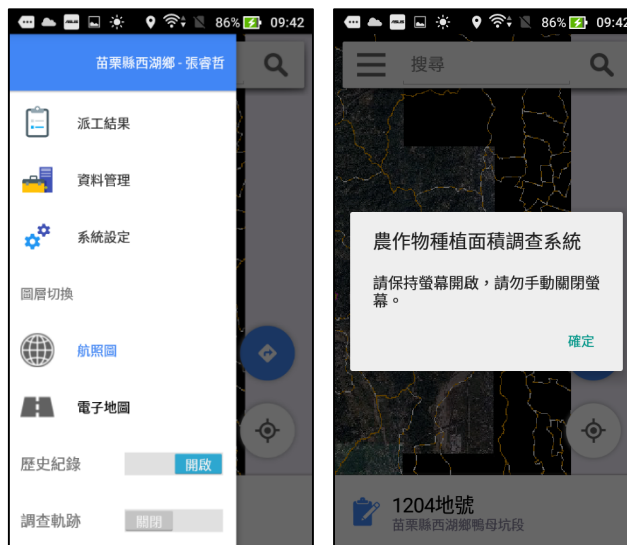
86% 09:42

苗栗縣西湖鄉 - 張睿哲

派工結果

資料管理

系統設定

圖層切換

航照圖

電子地圖

歷史紀錄 開啟

調查軌跡 關閉

86% 09:42

搜尋

農作物種植面積調查系統

請保持螢幕開啟，請勿手動關閉螢幕。

確定

1204地號
苗栗縣西湖鄉鴨母坑段